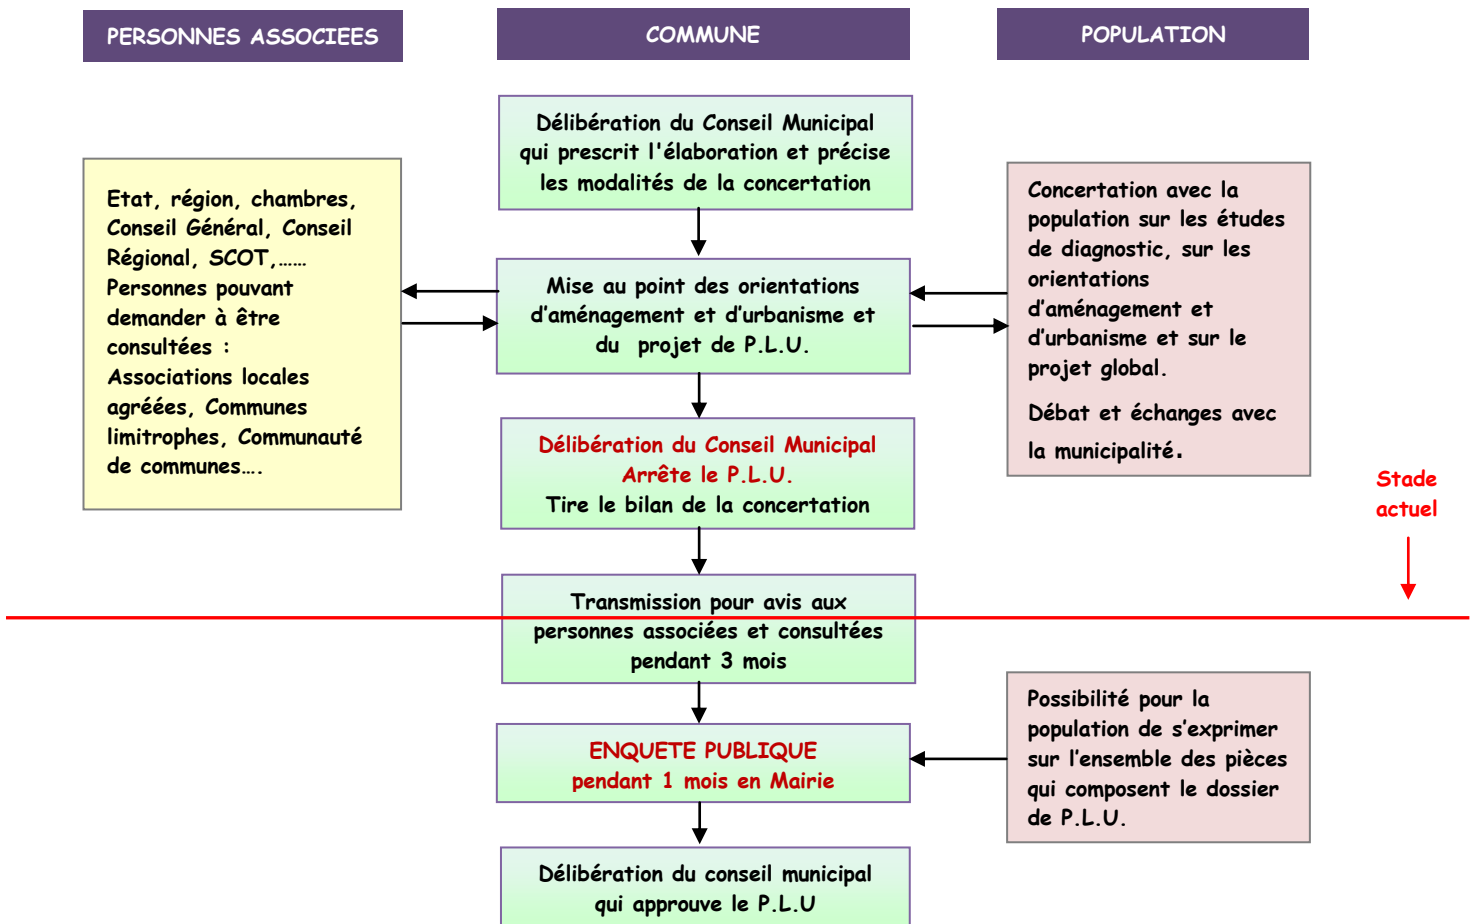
PERSONNES ASSOCIEES

COMMUNE

POPULATION

Délibération du Conseil Municipal qui prescrit l'élaboration et précise les modalités de la concertation

Etat, région, chambres, Conseil Général, Conseil Régional, SCOT,……
Personnes pouvant demander à être consultées :
Associations locales agréées, Communes limitrophes, Communauté de communes….

Mise au point des orientations d'aménagement et d'urbanisme et du projet de P.L.U.

Concertation avec la population sur les études de diagnostic, sur les orientations d'aménagement et d'urbanisme et sur le projet global.

Débat et échanges avec la municipalité.

Délibération du Conseil Municipal
Arrête le P.L.U.
Tire le bilan de la concertation

Stade actuel

Transmission pour avis aux personnes associées et consultées pendant 3 mois

Possibilité pour la population de s'exprimer sur l'ensemble des pièces qui composent le dossier de P.L.U.

ENQUETE PUBLIQUE
pendant 1 mois en Mairie

Délibération du conseil municipal qui approuve le P.L.U